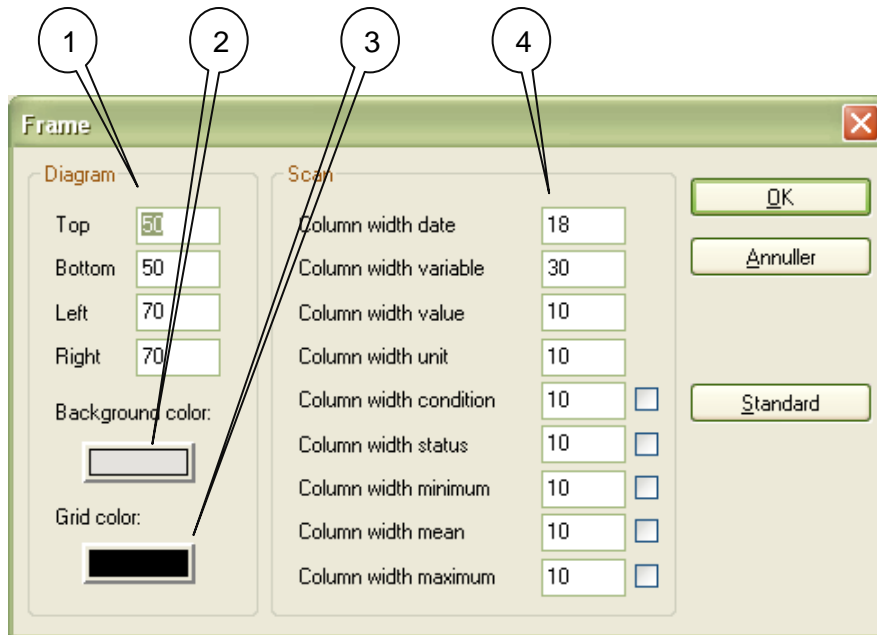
1 2 3 4

Frame

Diagram
Top 50
Bottom 50
Left 70
Right 70
Background color:
Grid color:

Scan
Column width date 18
Column width variable 30
Column width value 10
Column width unit 10
Column width condition 10
Column width status 10
Column width minimum 10
Column width mean 10
Column width maximum 10

OK
Annuller
Standard